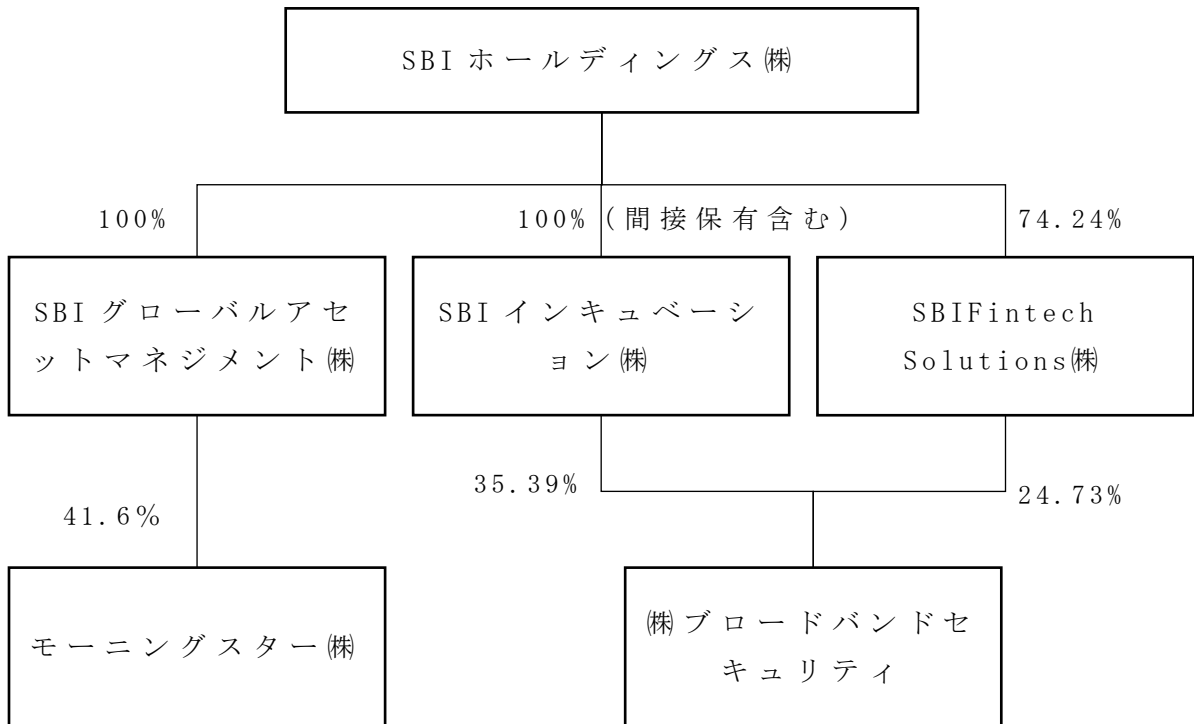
SBIホールディングス㈱

100%

100%（間接保有含む）

74.24%

SBIグローバルアセットマネジメント㈱

SBIインキュベーション㈱

SBIFintech Solutions㈱

41.6%

35.39%

24.73%

モーニングスター㈱

㈱ブロードバンドセキュリティ